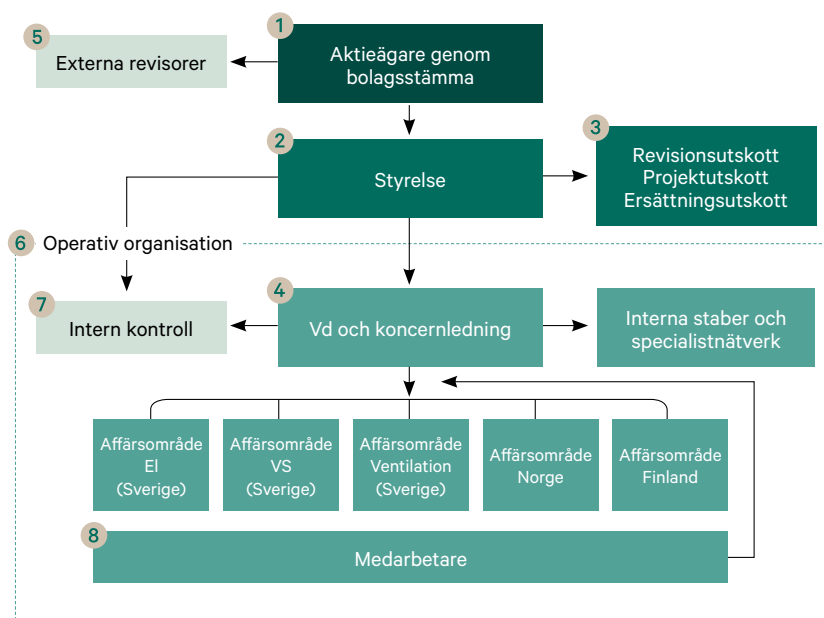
5 Externa revisorer

1 Aktieägare genom bolagsstämma

2 Styrelse

3 Revisionsutskott
Projektutskott
Ersättningsutskott

6 Operativ organisation

7 Intern kontroll

4 Vd och koncernledning

Interna staber och specialistnätverk

Affärsområde El (Sverige)

Affärsområde VS (Sverige)

Affärsområde Ventilation (Sverige)

Affärsområde Norge

Affärsområde Finland

8 Medarbetare